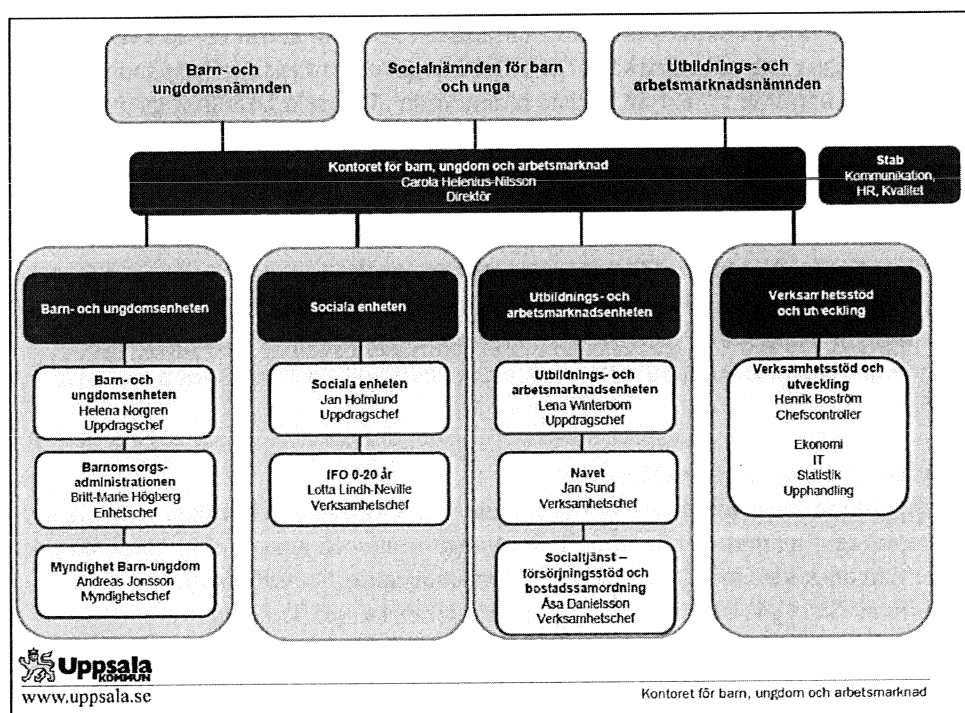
Barn- och ungdomsnämnden

Socialnämnden för barn och unga

Utbildnings- och arbetsmarknadsnämnden

Kontoret för barn, ungdom och arbetsmarknad
Carola Helenius-Nilsson
Direktör

Stab
Kommunikation, HR, Kvalitet

Barn- och ungdomsenheten

Barn- och ungdomsenheten
Helena Norgren
Uppdragschef

Barnomsorgs-administrationen
Britt-Marie Högberg
Enhetschef

Myndighet Barn-ungdom
Andreas Jonsson
Myndighetschef

Sociala enheten

Sociala enheten
Jan Holmlund
Uppdragschef

IFO 0-20 år
Lotta Lindh-Neville
Verksamhetschef

Utbildnings- och arbetsmarknadsenheten

Utbildnings- och arbetsmarknadsenheten
Lena Winterbom
Uppdragschef

Navet
Jan Sund
Verksamhetschef

Socialtjänst – försörjningsstöd och bostadssamordning
Åsa Danielsson
Verksamhetschef

Verksamhetsstöd och utveckling

Verksamhetsstöd och utveckling
Henrik Boström
Chefscontroller

Ekonomi
IT
Statistik
Upphandling

Uppsala KOMMUN
www.uppsala.se

Kontoret för barn, ungdom och arbetsmarknad